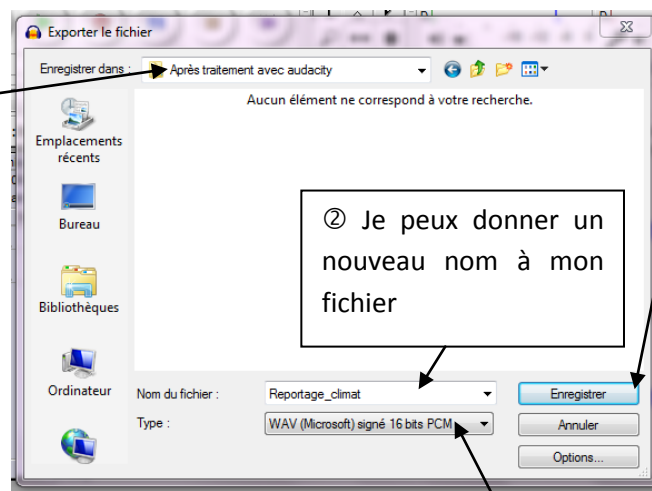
Exporter le fichier

Enregistrer dans : Après traitement avec audacity

Aucun élément ne correspond à votre recherche.

Emplacements récents

Bureau

Bibliothèques

Ordinateur

② Je peux donner un nouveau nom à mon fichier

Nom du fichier : Reportage_climat

Type : WAV (Microsoft) signé 16 bits PCM

Enregistrer

Annuler

Options...